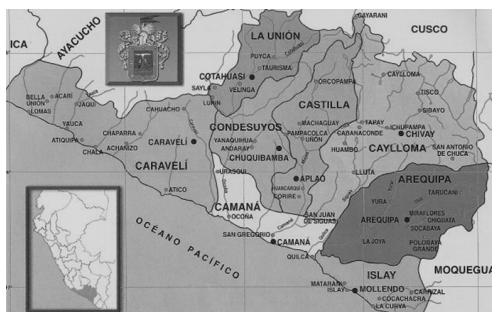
ICA
AYACUCHO
CAYARANI
CUSCO
LA UNIÓN
PUYCA
TAURISMA
COTAHUASI
SAYLA
VELINGA
LURIN
ORCOPAMPA
CAYLLOMA
TISCO
SIBAYO
BELLA UNIÓN
ACARÍ
JAQUI
LOMAS
YAUCA
ATIQUIPA
CHALA
CHAPARRA
ACHANIZO
CHUAHCHO
CARAVELÍ
CARAVELÍ
CONDESUYOS
YANAQUIHUA
ANDARAY
CHUQUIBAMBA
CASTILLA
MACHAGUAY
PAMPACOLCA
UÑON
CABANACONDE
HUAMBO
CHUPAMPA
CHIVAY
CAYLLOMA
SAN ANTONIO DE CHUCA
APLAO
HUANCARQUI
CORIRE
LLUTA
AREQUIPA
TARUCANI
YURA
AREQUIPA
MIRAFLORES
CHIGUATA
SOCABAYA
LA JOYA
POLOBAYA GRANDE
ATICO
URASQUI
CAMANÁ
OCOÑA
SAN GREGORIO
CAMANÁ
SAN JUAN DE SIGUAS
QUILCA
OCÉANO PACÍFICO
ISLAY
MOQUEGUA
MATARANI
ISLAY
MOLLENDO
COCACHACRA
PUNTA DE BOMBÓN
LA CURVA